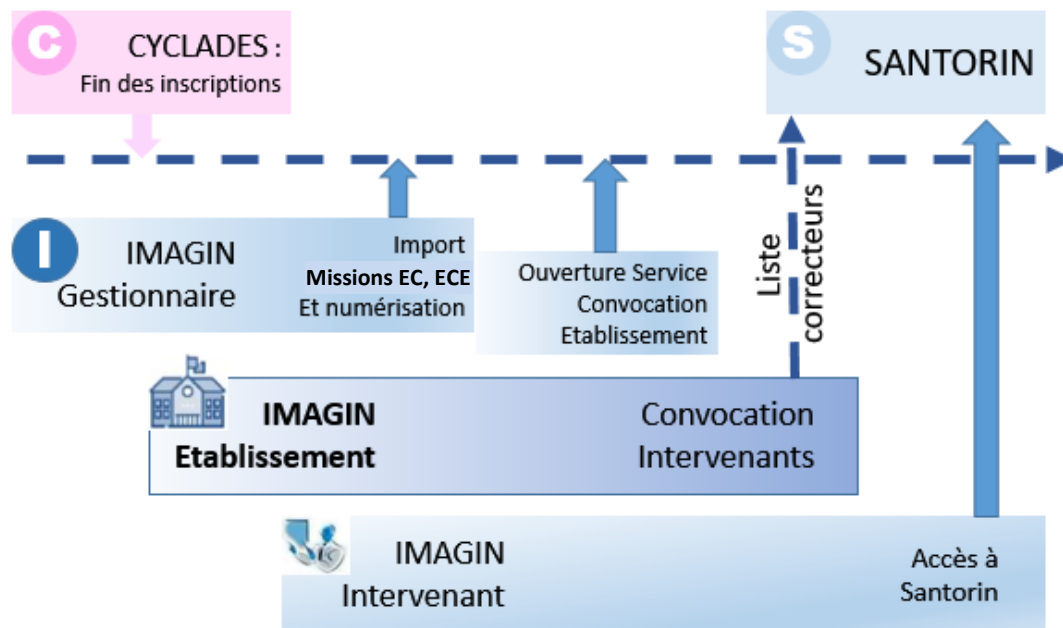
C CYCLADES :
Fin des inscriptions

S SANTORIN

I IMAGIN
Gestionnaire

Import
Missions EC, ECE
Et numérisation

Ouverture Service
Convocation
Etablissement

Liste correcteurs

IMAGIN
Etablissement

Convocation
Intervenants

IMAGIN
Intervenant

Accès à
Santorin